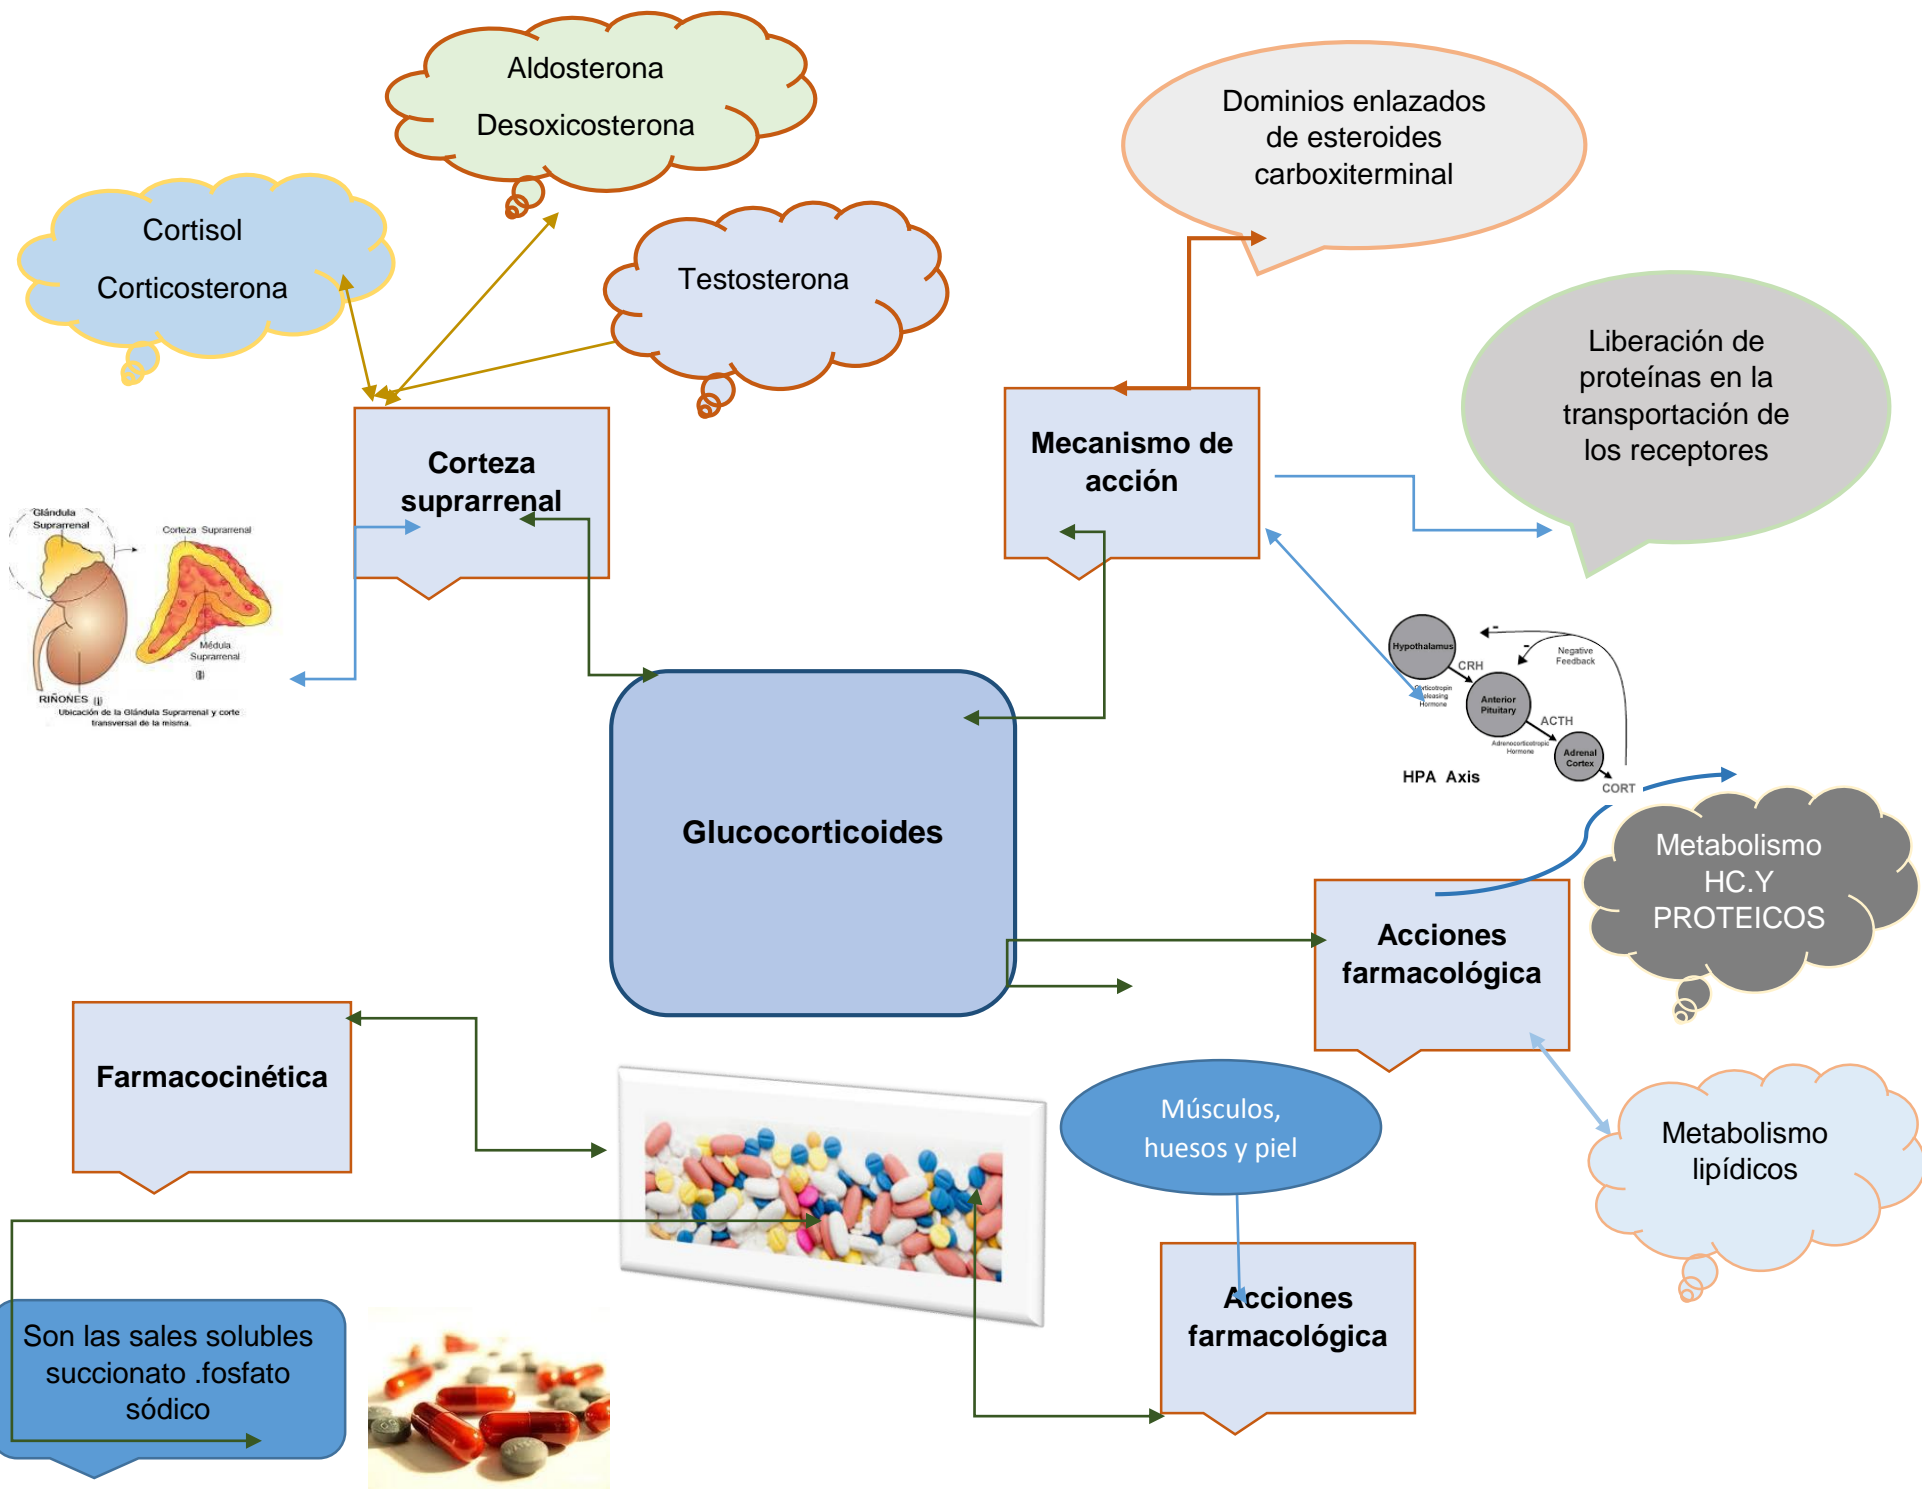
Aldosterona

Desoxicosterona

Dominios enlazados de esteroides carboxiterminal

Cortisol

Corticosterona

Testosterona

Liberación de proteínas en la transportación de los receptores

Corteza suprarrenal

Mecanismo de acción

Glándula Suprarrenal

Corteza Suprarrenal

Médula Suprarrenal

RIÑONES

Ubicación de la Glándula Suprarrenal y corte transversal de la misma.

Hypothalamus

CRH

Corticotropin Releasing Hormone

Negative Feedback

Anterior Pituitary

ACTH

Adrenocorticotropic Hormone

Adrenal Cortex

CORT

HPA Axis

Glucocorticoides

Metabolismo HC.Y PROTEICOS

Acciones farmacológica

Farmacocinética

Músculos, huesos y piel

Metabolismo lipídicos

Acciones farmacológica

Son las sales solubles succionato .fosfato sódico